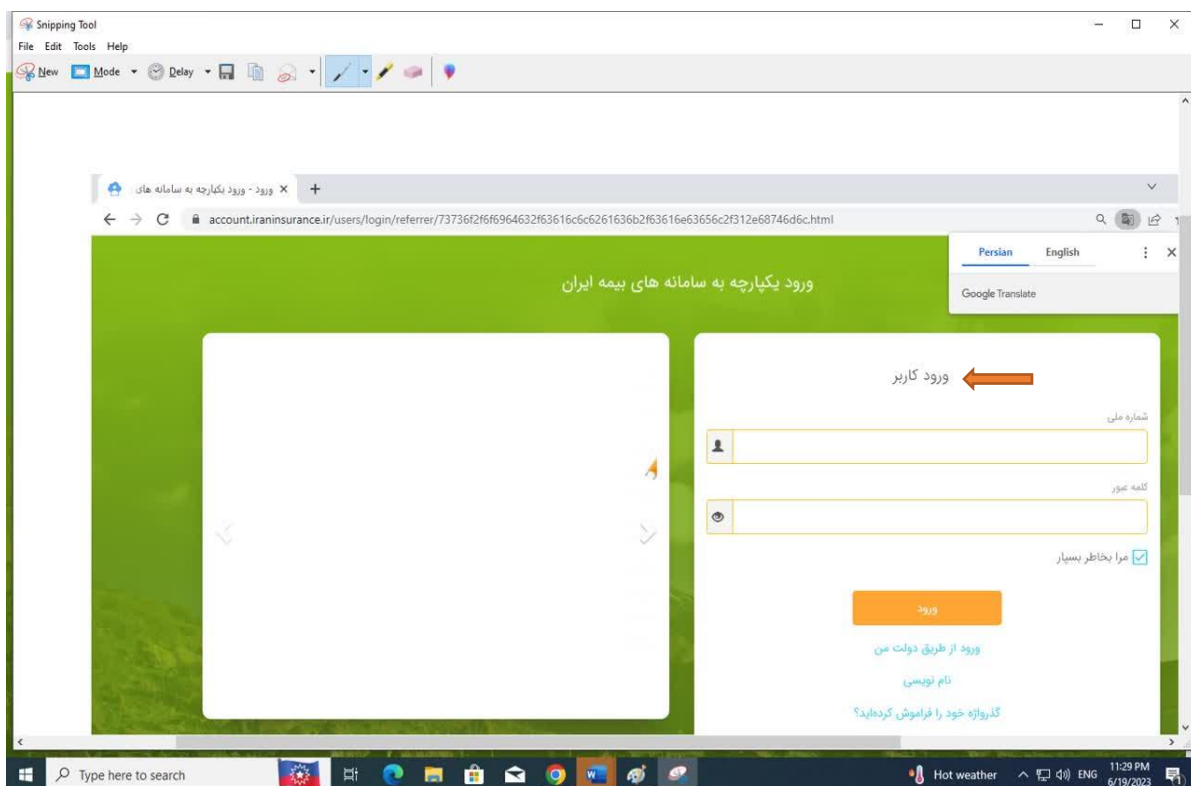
Snipping Tool
File Edit Tools Help
New Mode Delay

ورود - ورود یکپارچه به سامانه های
account.iraninsurance.ir/users/login/referrer/73736f2f6f6964632f63616c6c6261636b2f63616e63656c2f312e68746d6c.html

Persian English
Google Translate

ورود یکپارچه به سامانه های بیمه ایران

ورود کاربر
شماره ملی
کلمه عبور
مرا بخاطر بسپار
ورود
ورود از طریق دولت من
نام نویسی
گذرواژه خود را فراموش کرده‌اید؟

Type here to search
Hot weather ENG 11:29 PM 6/19/2023